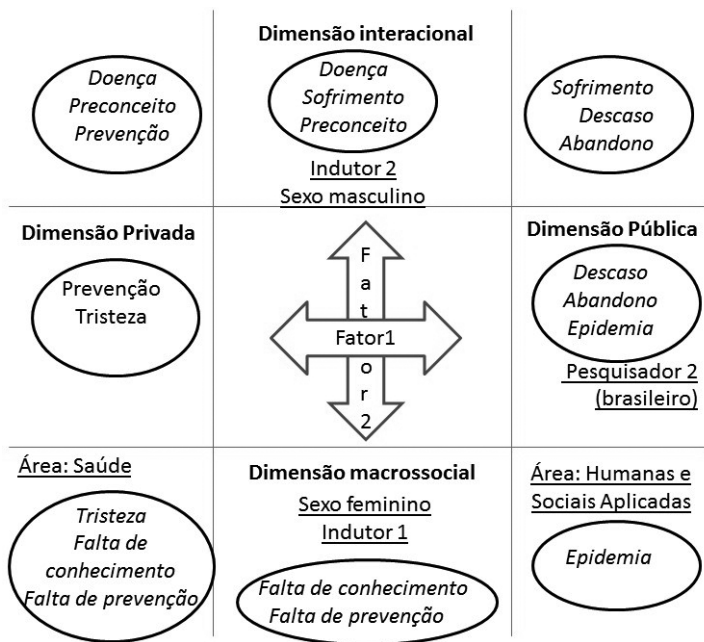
Doença
Preconceito
Prevenção

Dimensão interacional

Doença
Sofrimento
Preconceito

Indutor 2
Sexo masculino

Sofrimento
Descaso
Abandono

Dimensão Privada

Prevenção
Tristeza

F
a
t
o
r
2

Fator1

Dimensão Pública

Descaso
Abandono
Epidemia

Pesquisador 2
(brasileiro)

Área: Saúde

Tristeza
Falta de conhecimento
Falta de prevenção

Dimensão macrossocial

Sexo feminino
Indutor 1

Falta de conhecimento
Falta de prevenção

Área: Humanas e Sociais Aplicadas

Epidemia